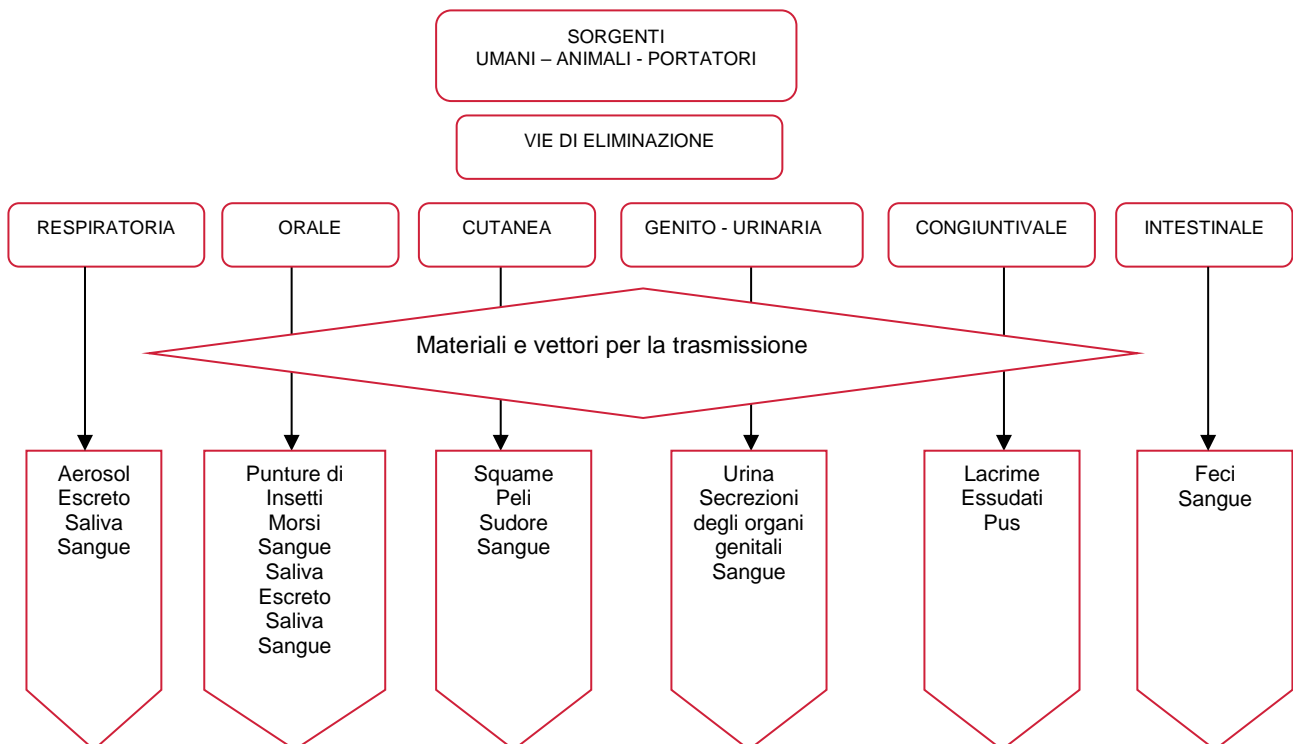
SORGENTI
UMANI – ANIMALI - PORTATORI

VIE DI ELIMINAZIONE

RESPIRATORIA

ORALE

CUTANEA

GENITO - URINARIA

CONGIUNTIVALE

INTESTINALE

Materiali e vettori per la trasmissione

Aerosol
Escreto
Saliva
Sangue

Punture di Insetti
Morsi
Sangue
Saliva
Escreto
Saliva
Sangue

Squame
Peli
Sudore
Sangue

Urina
Secrezioni degli organi genitali
Sangue

Lacrime
Essudati
Pus

Feci
Sangue